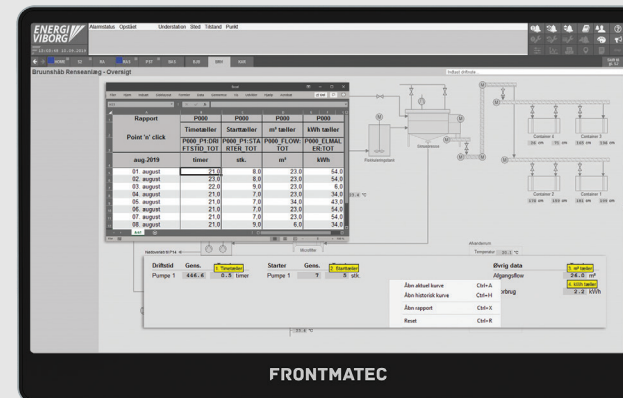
ENERGI VIBORG

Alarmstatus Opdatet Understation Sted Tilstand Punkt

Bruunshåb Renseanlæg - Oversigt

| Rapport | P000 | P000 | P000 | P000 |
|---|---|---|---|---|
| Point 'n' click | Timetæller | Starttæller | m³ tæller | kWh tæller |
| | P000_P1:DRIFTSTID_TOT | P000_P1:STARTER_TOT | P000_FLOW_TOT | P000_ELMALER:TOT |
| aug-2019 | timer | stk. | m³ | kWh |
| 01. august | 21.0 | 8.0 | 23.0 | 54.0 |
| 02. august | 23.0 | 8.0 | 23.0 | 54.0 |
| 03. august | 22.0 | 9.0 | 23.0 | 6.0 |
| 04. august | 21.0 | 7.0 | 23.0 | 34.0 |
| 05. august | 21.0 | 7.0 | 34.0 | 43.0 |
| 06. august | 21.0 | 7.0 | 23.0 | 54.0 |
| 07. august | 21.0 | 7.0 | 23.0 | 54.0 |
| 08. august | 21.0 | 9.0 | 6.0 | 34.0 |

Container 2
Container 3
Container 1

Driftstid Gens. 1. Timetæller
Pumpe 1 446.6 2.5 timer

Starter Gens. 2. Starttæller
Pumpe 1 7 5 stk

Øvrig data
Afgangsflow
3. m³ tæller
24.0 m³
4. kWh tæller
2.2 kWh

Åbn aktuel kurve Ctrl+A
Åbn historisk kurve Ctrl+H
Åbn rapport Ctrl+X
Reset Ctrl+R

FRONTMATEC